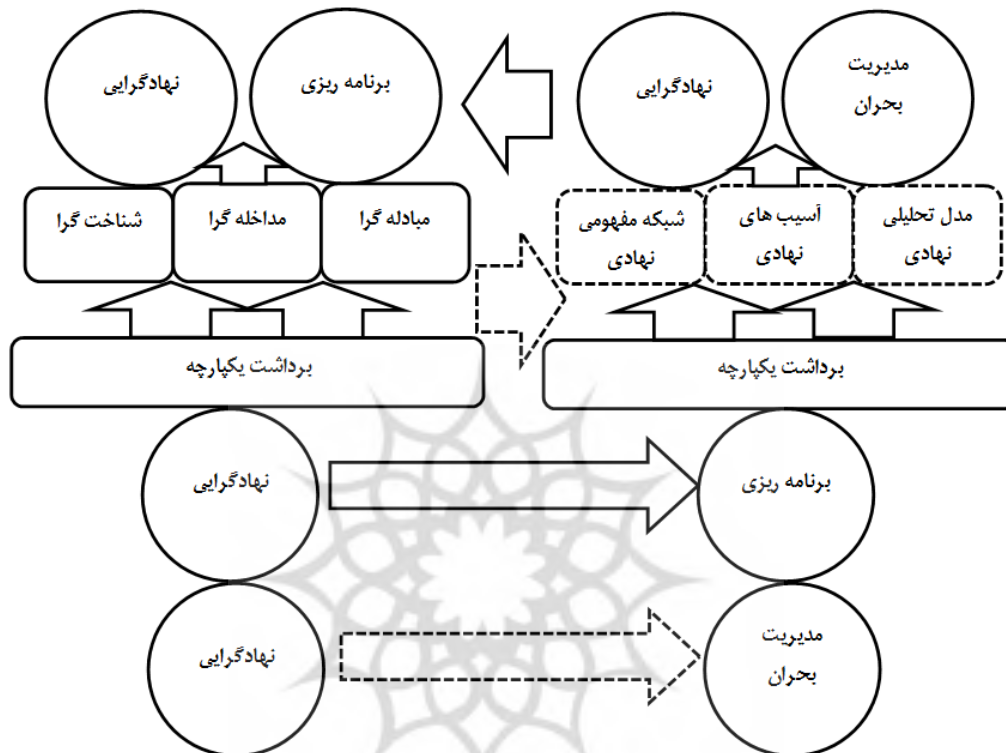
مدیریت بحران

نهادگرایی

برنامه ریزی

نهادگرایی

مدل تحلیلی نهادی

آسیب های نهادی

شبکه مفهومی نهادی

مبادله گرا

مداخله گرا

شناخت گرا

برداشت یکپارچه

برداشت یکپارچه

برنامه ریزی

نهادگرایی

مدیریت بحران

نهادگرایی